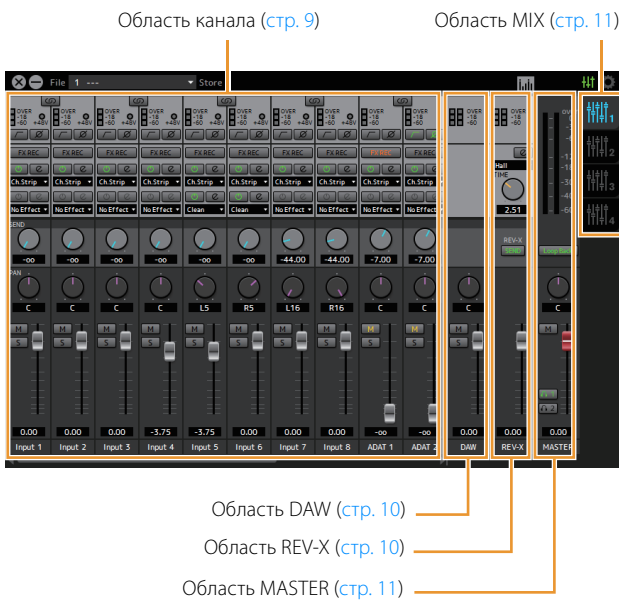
Область канала (стр. 9)

Область MIX (стр. 11)

File 1 --- Store

OVER -18 -60 +48V

FX REC

Ch.Strip

No Effect

Clean

SEND

PAN

-oo

-44.00

-7.00

C

L5

R5

L16

R16

M

S

0.00

-3.75

Input 1

Input 2

Input 3

Input 4

Input 5

Input 6

Input 7

Input 8

ADAT 1

ADAT 2

DAW

Hall

TIME

2.51

REV-X

SEND

Loop Back

MASTER

1

2

3

4

Область DAW (стр. 10)

Область REV-X (стр. 10)

Область MASTER (стр. 11)